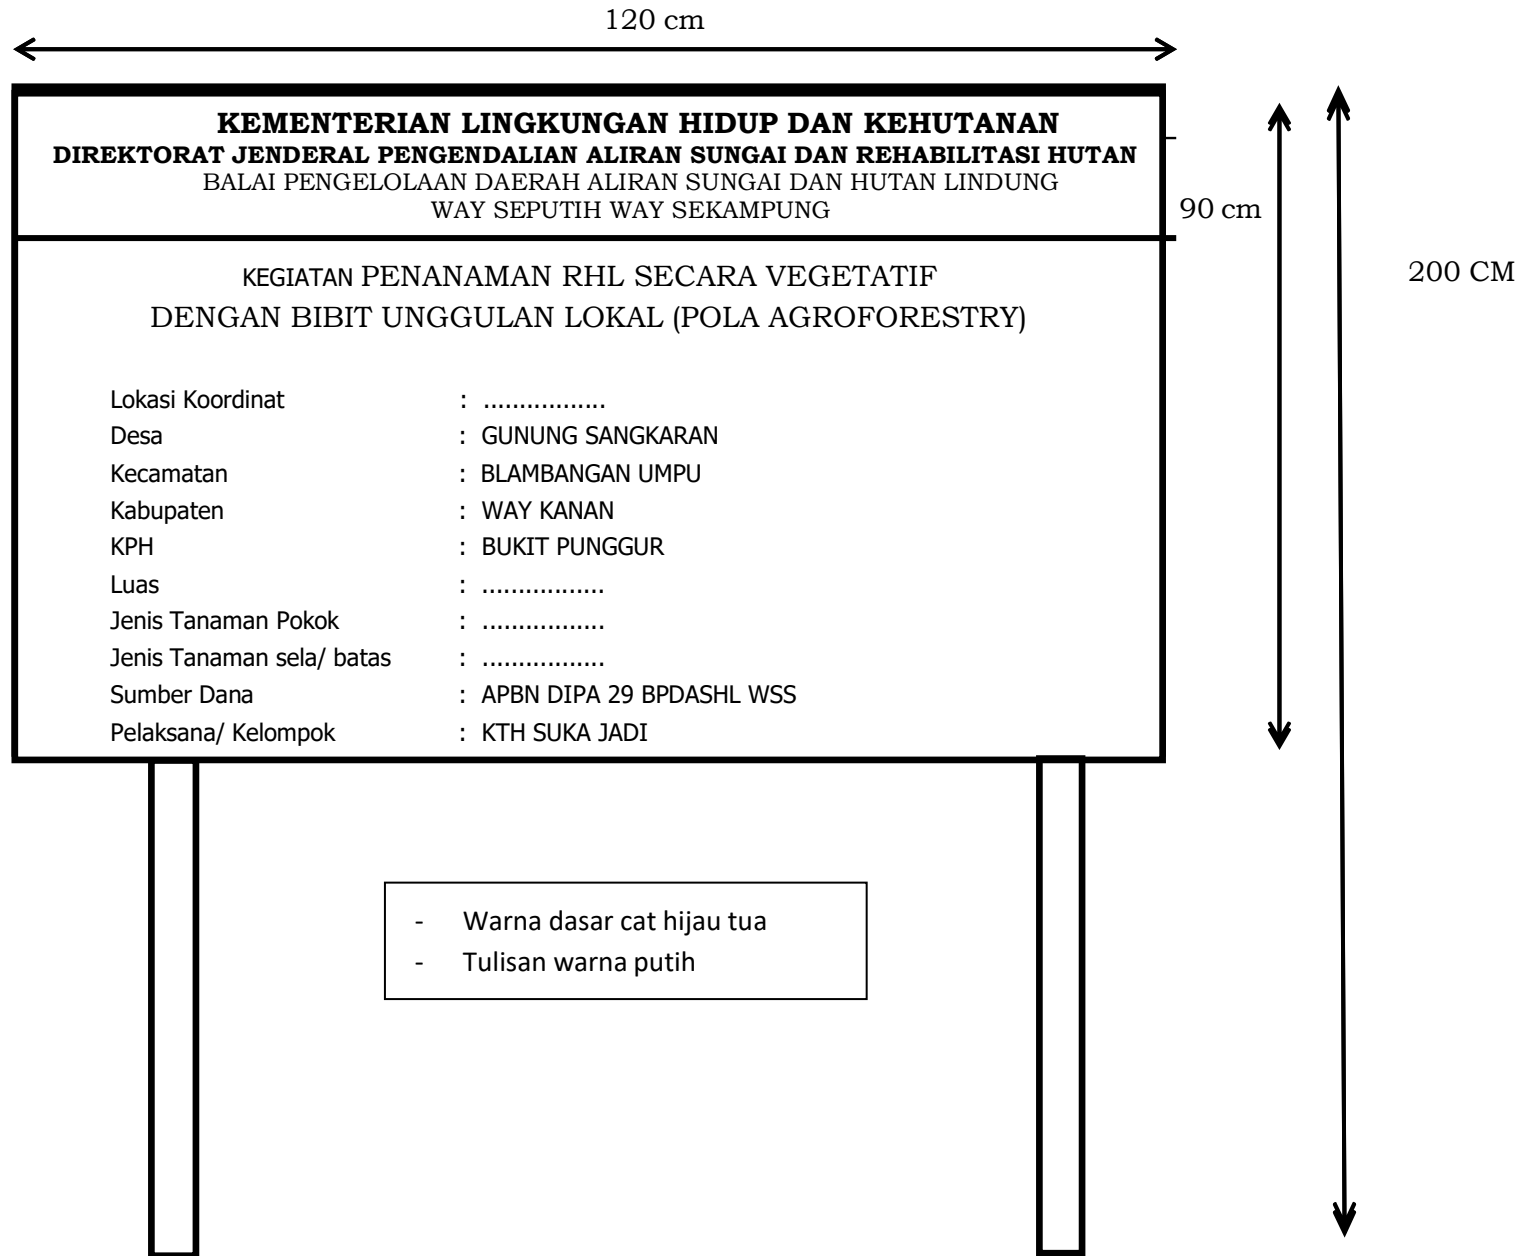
120 cm

KEMENTERIAN LINGKUNGAN HIDUP DAN KEHUTANAN
DIREKTORAT JENDERAL PENGENDALIAN ALIRAN SUNGAI DAN REHABILITASI HUTAN
BALAI PENGELOLAAN DAERAH ALIRAN SUNGAI DAN HUTAN LINDUNG
WAY SEPUTIH WAY SEKAMPUNG

90 cm

200 CM

KEGIATAN PENANAMAN RHL SECARA VEGETATIF
DENGAN BIBIT UNGGULAN LOKAL (POLA AGROFORESTRY)

| | |
|---|---|
| Lokasi Koordinat | : ................ |
| Desa | : GUNUNG SANGKARAN |
| Kecamatan | : BLAMBANGAN UMPU |
| Kabupaten | : WAY KANAN |
| KPH | : BUKIT PUNGGUR |
| Luas | : ................ |
| Jenis Tanaman Pokok | : ................ |
| Jenis Tanaman sela/ batas | : ................ |
| Sumber Dana | : APBN DIPA 29 BPDASHL WSS |
| Pelaksana/ Kelompok | : KTH SUKA JADI |

- Warna dasar cat hijau tua
- Tulisan warna putih